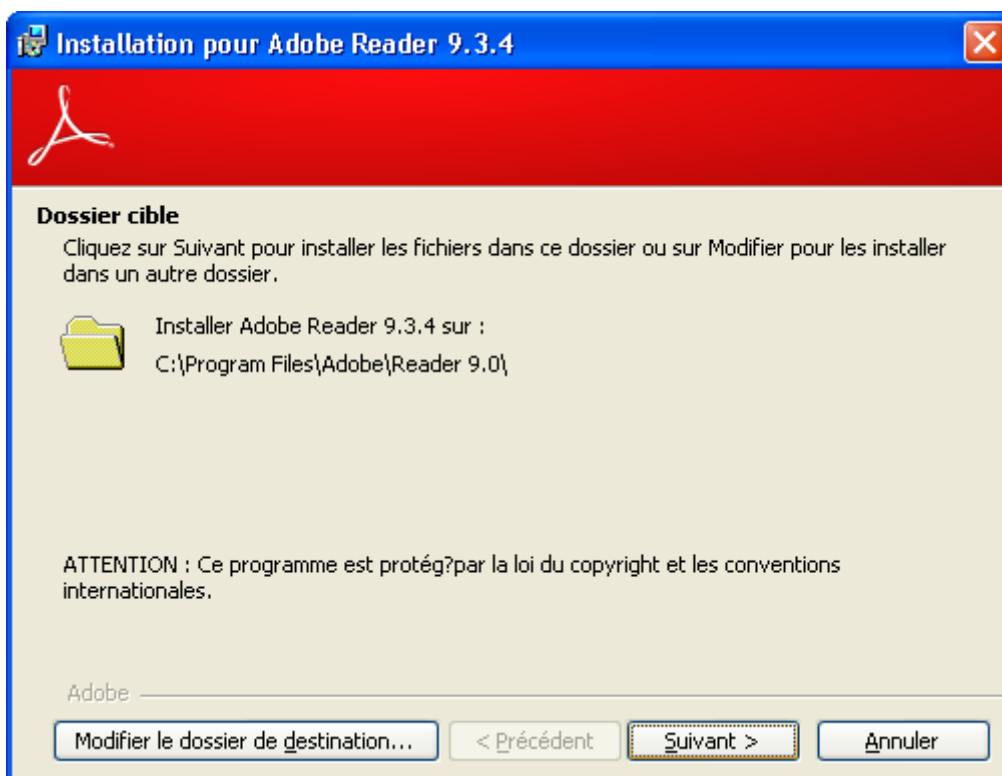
Installation pour Adobe Reader 9.3.4

Dossier cible

Cliquez sur Suivant pour installer les fichiers dans ce dossier ou sur Modifier pour les installer dans un autre dossier.

Installer Adobe Reader 9.3.4 sur :

C:\Program Files\Adobe\Reader 9.0\

ATTENTION : Ce programme est protég?par la loi du copyright et les conventions internationales.

Adobe

Modifier le dossier de destination...

< Précédent

Suivant >

Annuler